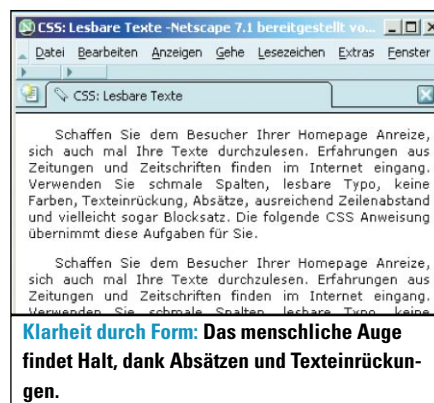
CSS: Lesbare Texte -Netscape 7.1 bereitgestellt vo...

Datei Bearbeiten Anzeigen Gehe Lesezeichen Extras Fenster

CSS: Lesbare Texte

Schaffen Sie dem Besucher Ihrer Homepage Anreize, sich auch mal Ihre Texte durchzulesen. Erfahrungen aus Zeitungen und Zeitschriften finden im Internet eingang. Verwenden Sie schmale Spalten, lesbare Typo, keine Farben, Texteinrückung, Absätze, ausreichend Zeilenabstand und vielleicht sogar Blocksatz. Die folgende CSS Anweisung übernimmt diese Aufgaben für Sie.

Schaffen Sie dem Besucher Ihrer Homepage Anreize, sich auch mal Ihre Texte durchzulesen. Erfahrungen aus Zeitungen und Zeitschriften finden im Internet eingang. Verwenden Sie schmale Spalten, lesbare Typo, keine

Klarheit durch Form: Das menschliche Auge findet Halt, dank Absätzen und Texteinrückungen.